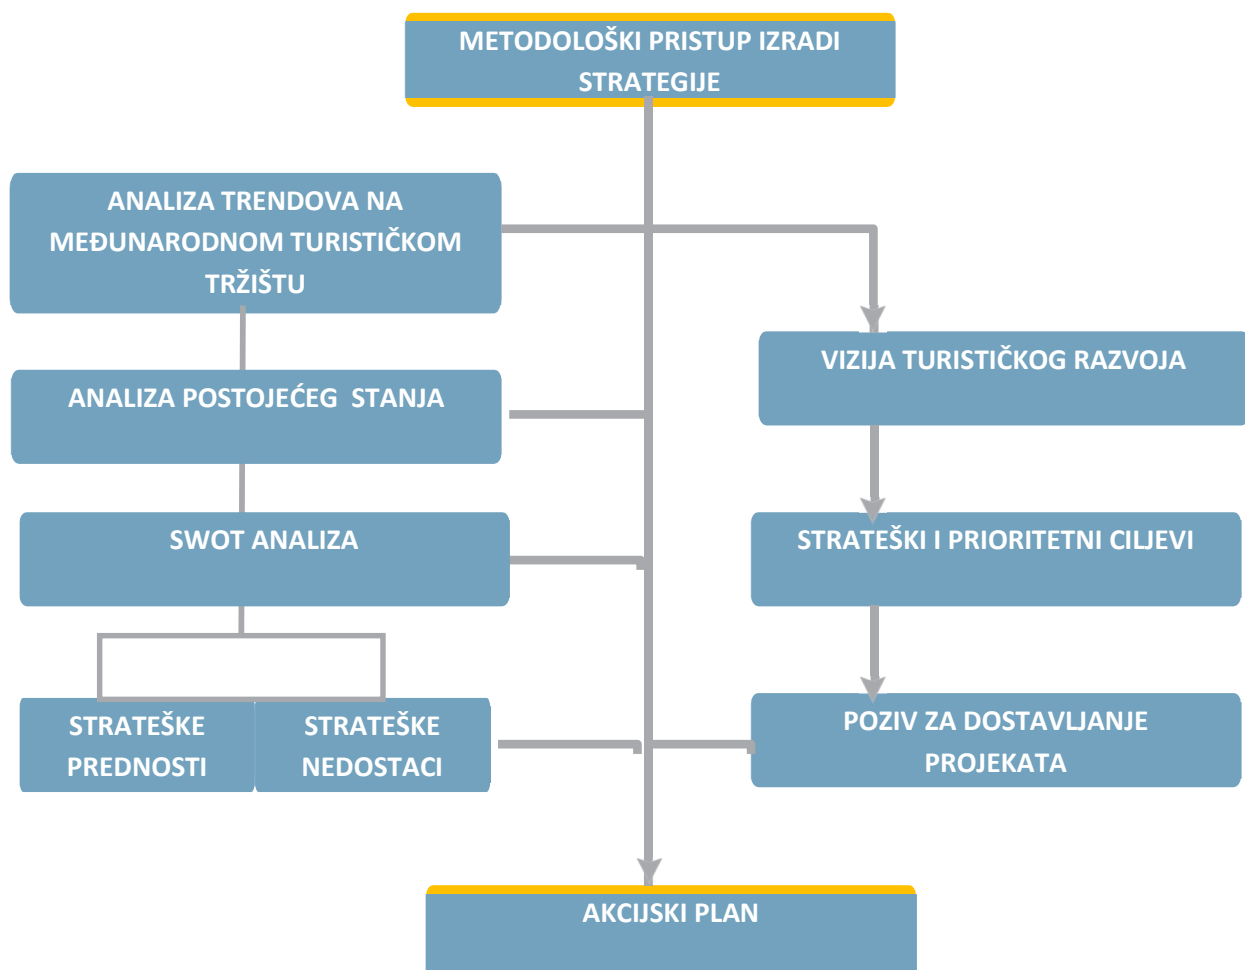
METODOLOŠKI PRISTUP IZRADI STRATEGIJE

ANALIZA TRENDOVA NA MEĐUNARODNOM TURISTIČKOM TRŽIŠTU

VIZIJA TURISTIČKOG RAZVOJA

ANALIZA POSTOJEĆEG STANJA

SWOT ANALIZA

STRATEŠKI I PRIORITETNI CILJEVI

STRATEŠKE PREDNOSTI

STRATEŠKE NEDOSTACI

POZIV ZA DOSTAVLJANJE PROJEKATA

AKCIJSKI PLAN